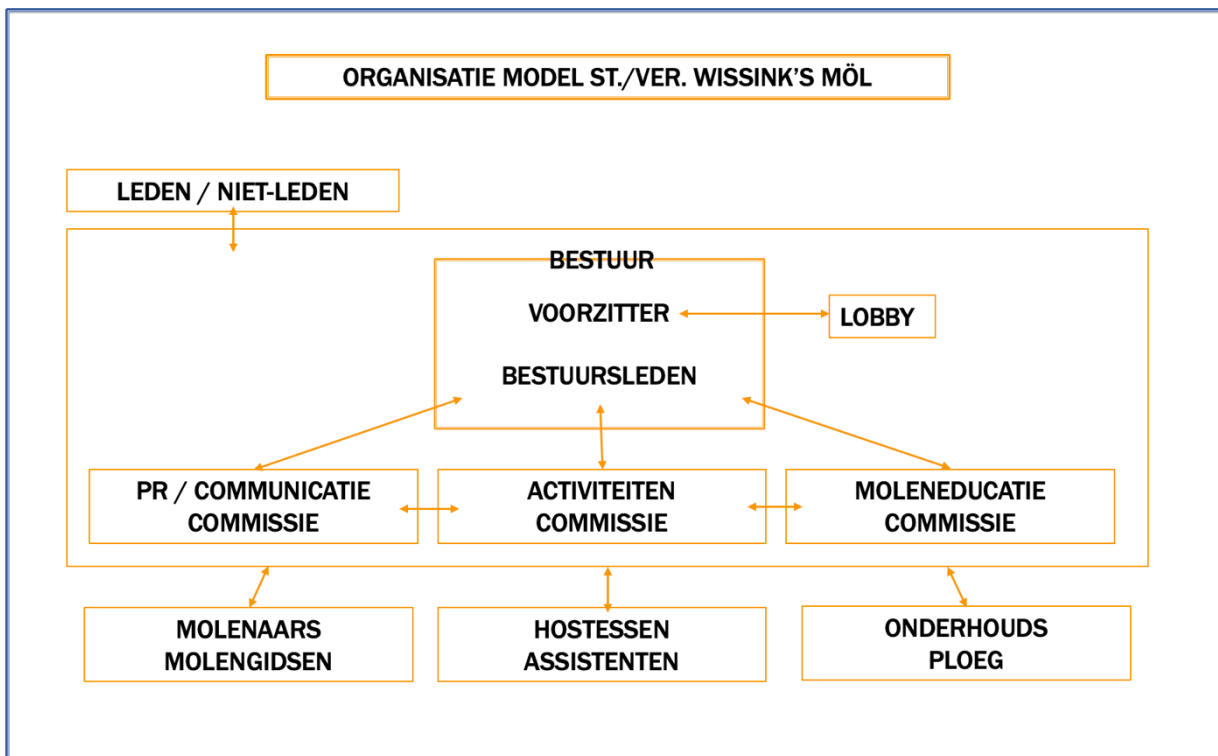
ORGANISATIE MODEL ST./VER. WISSINK'S MÖL

LEDEN / NIET-LEDEN

BESTUUR

VOORZITTER

LOBBY

BESTUURSLEDEN

PR / COMMUNICATIE COMMISSIE

ACTIVITEITEN COMMISSIE

MOLENEDUCATIE COMMISSIE

MOLENAARS MOLENGIDSEN

HOSTESSEN ASSISTENTEN

ONDERHOUDS PLOEG